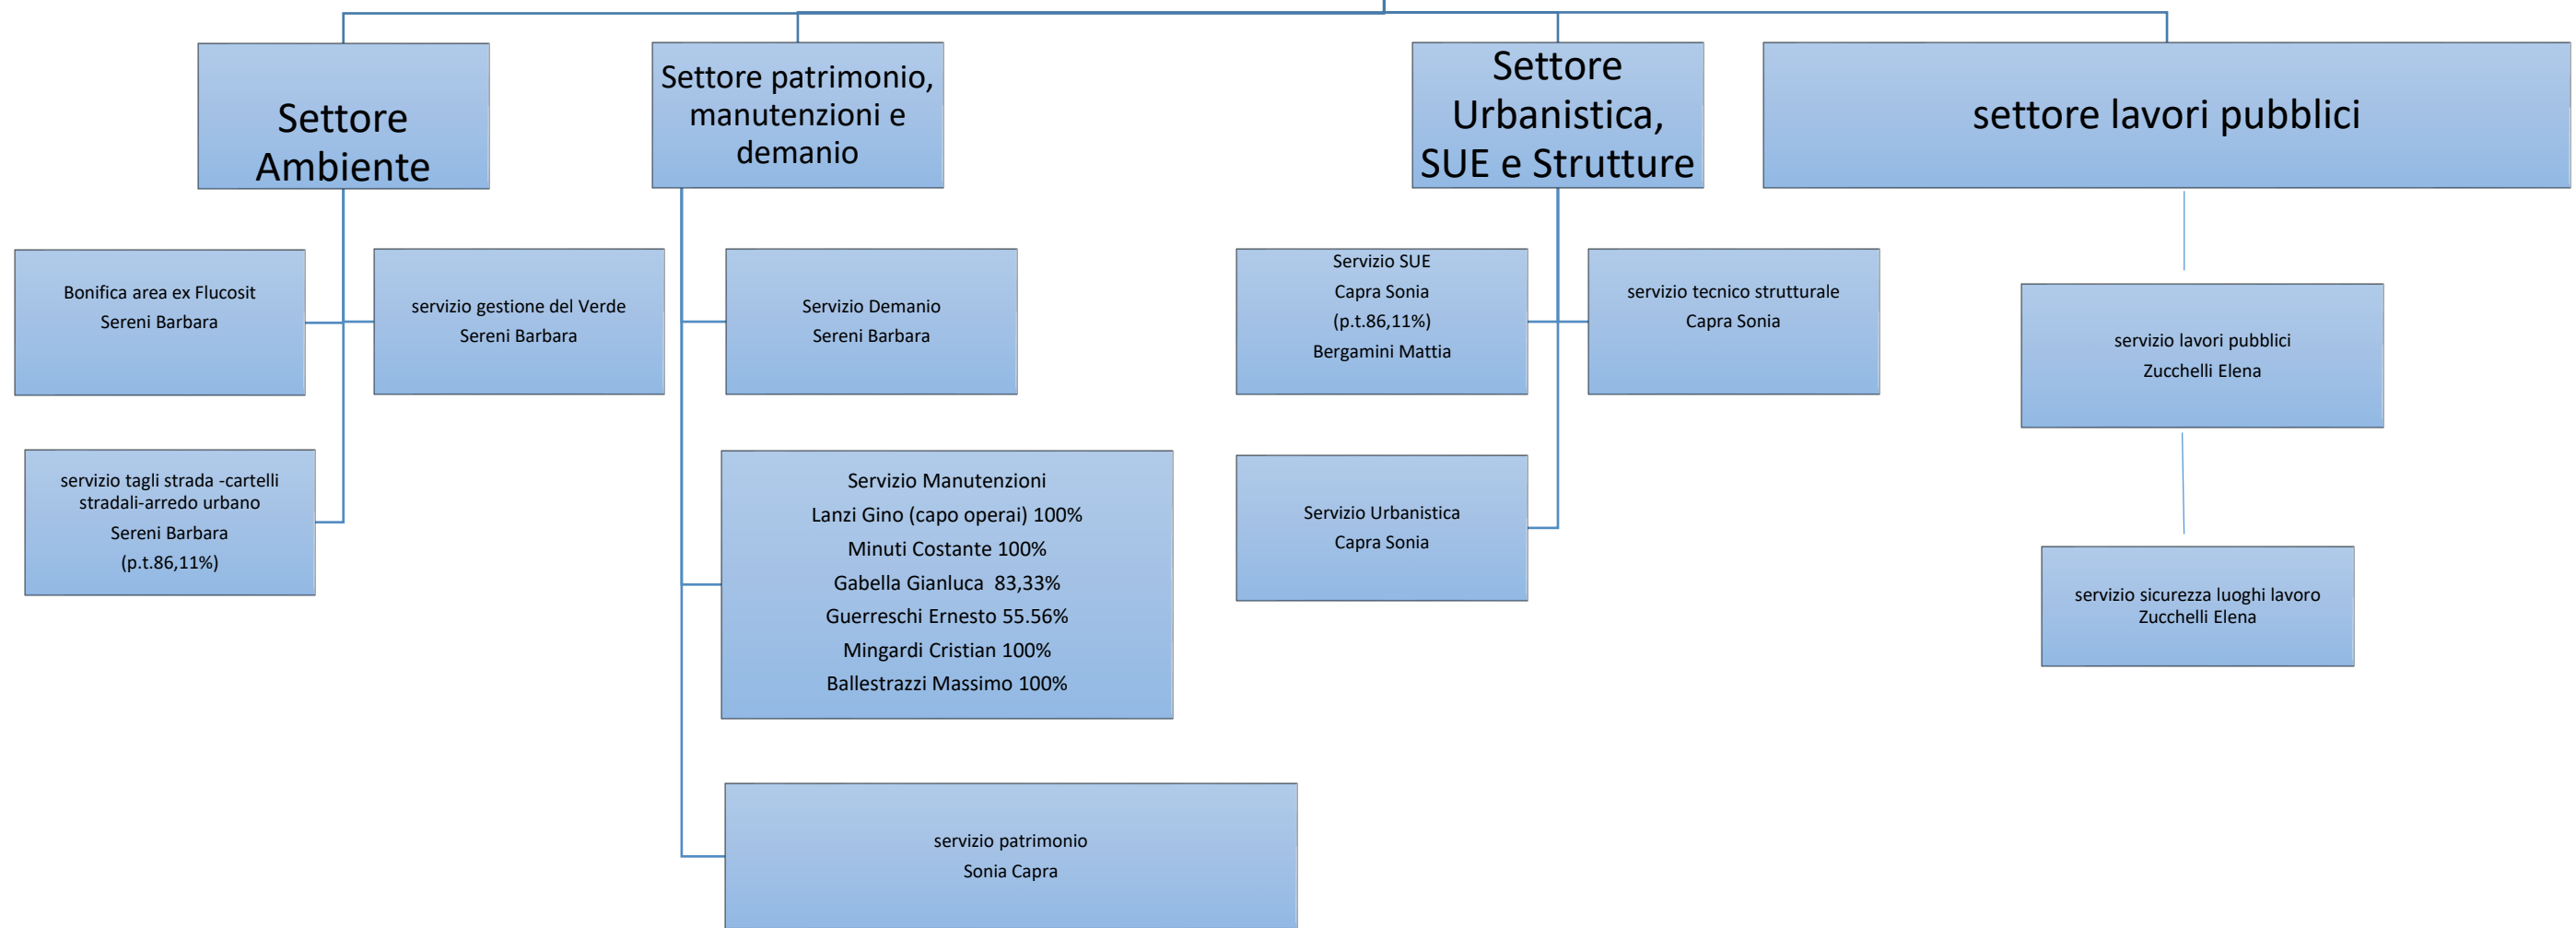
Settore Ambiente

Bonifica area ex Flucosit
Sereni Barbara

servizio gestione del Verde
Sereni Barbara

servizio tagli strada -cartelli stradali-arredo urbano
Sereni Barbara
(p.t.86,11%)

Settore patrimonio, manutenzioni e demanio

Servizio Demanio
Sereni Barbara

Servizio Manutenzioni
Lanzi Gino (capo operai) 100%
Minuti Costante 100%
Gabella Gianluca 83,33%
Guerreschi Ernesto 55.56%
Mingardi Cristian 100%
Ballestrazzi Massimo 100%

servizio patrimonio
Sonia Capra

Settore Urbanistica, SUE e Strutture

Servizio SUE
Capra Sonia
(p.t.86,11%)
Bergamini Mattia

servizio tecnico strutturale
Capra Sonia

Servizio Urbanistica
Capra Sonia

settore lavori pubblici

servizio lavori pubblici
Zucchelli Elena

servizio sicurezza luoghi lavoro
Zucchelli Elena